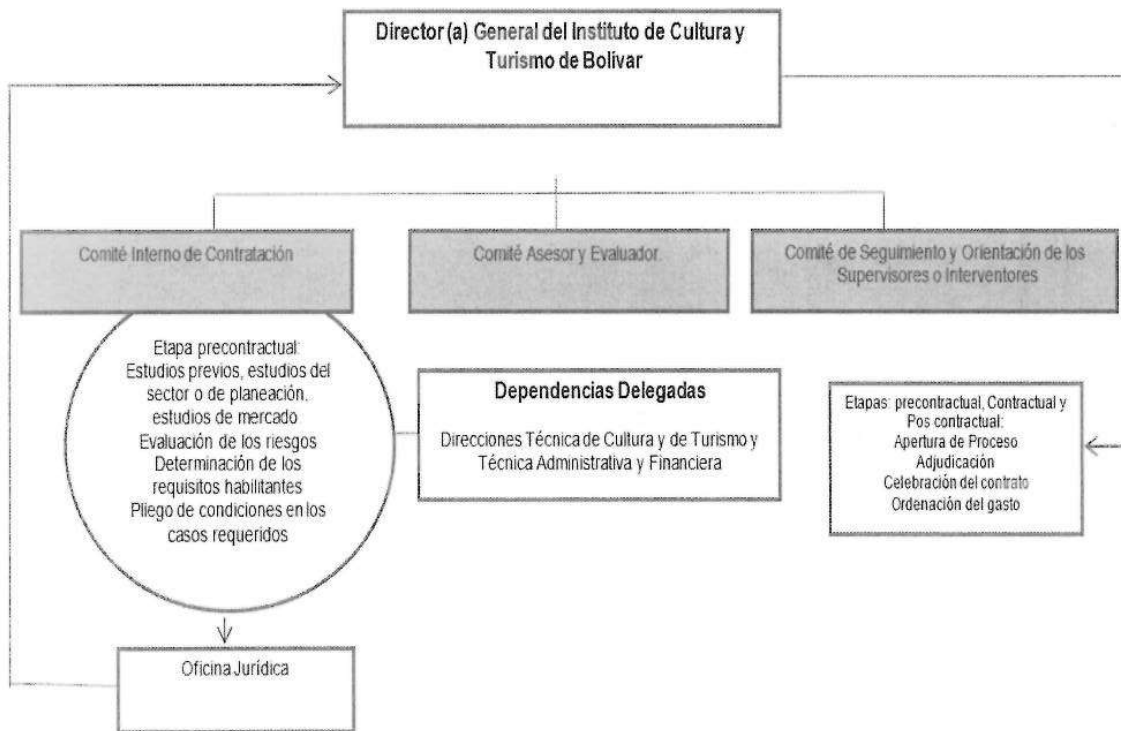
Director (a) General del Instituto de Cultura y Turismo de Bolivar

Comité Interno de Contratación

Comité Asesor y Evaluador.

Comité de Seguimiento y Orientación de los Supervisores o Interventores

Etapa precontractual:
Estudios previos, estudios del sector o de planeación, estudios de mercado
Evaluación de los riesgos
Determinación de los requisitos habilitantes
Pliego de condiciones en los casos requeridos

Dependencias Delegadas

Direcciones Técnica de Cultura y de Turismo y Técnica Administrativa y Financiera

Etapas: precontractual, Contractual y Pos contractual:
Apertura de Proceso
Adjudicación
Celebración del contrato
Ordenación del gasto

Oficina Jurídica